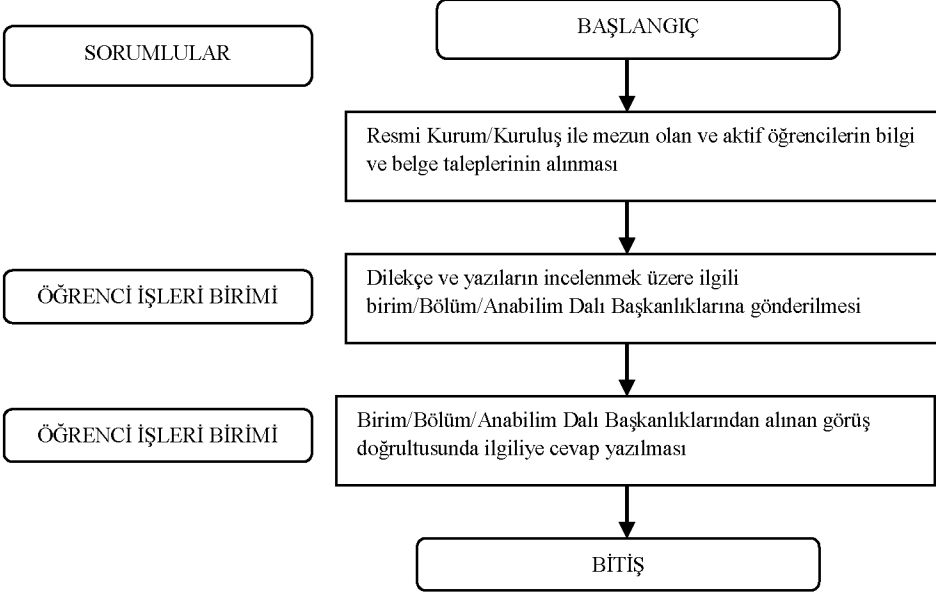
SORUMLULAR

BAŞLANGIÇ

Resmi Kurum/Kuruluş ile mezun olan ve aktif öğrencilerin bilgi ve belge taleplerinin alınması

ÖĞRENCİ İŞLERİ BİRİMİ

Dilekçe ve yazıların incelenmek üzere ilgili birim/Bölüm/Anabilim Dalı Başkanlıklarına gönderilmesi

ÖĞRENCİ İŞLERİ BİRİMİ

Birim/Bölüm/Anabilim Dalı Başkanlıklarından alınan görüş doğrultusunda ilgiliye cevap yazılması

BİTİŞ